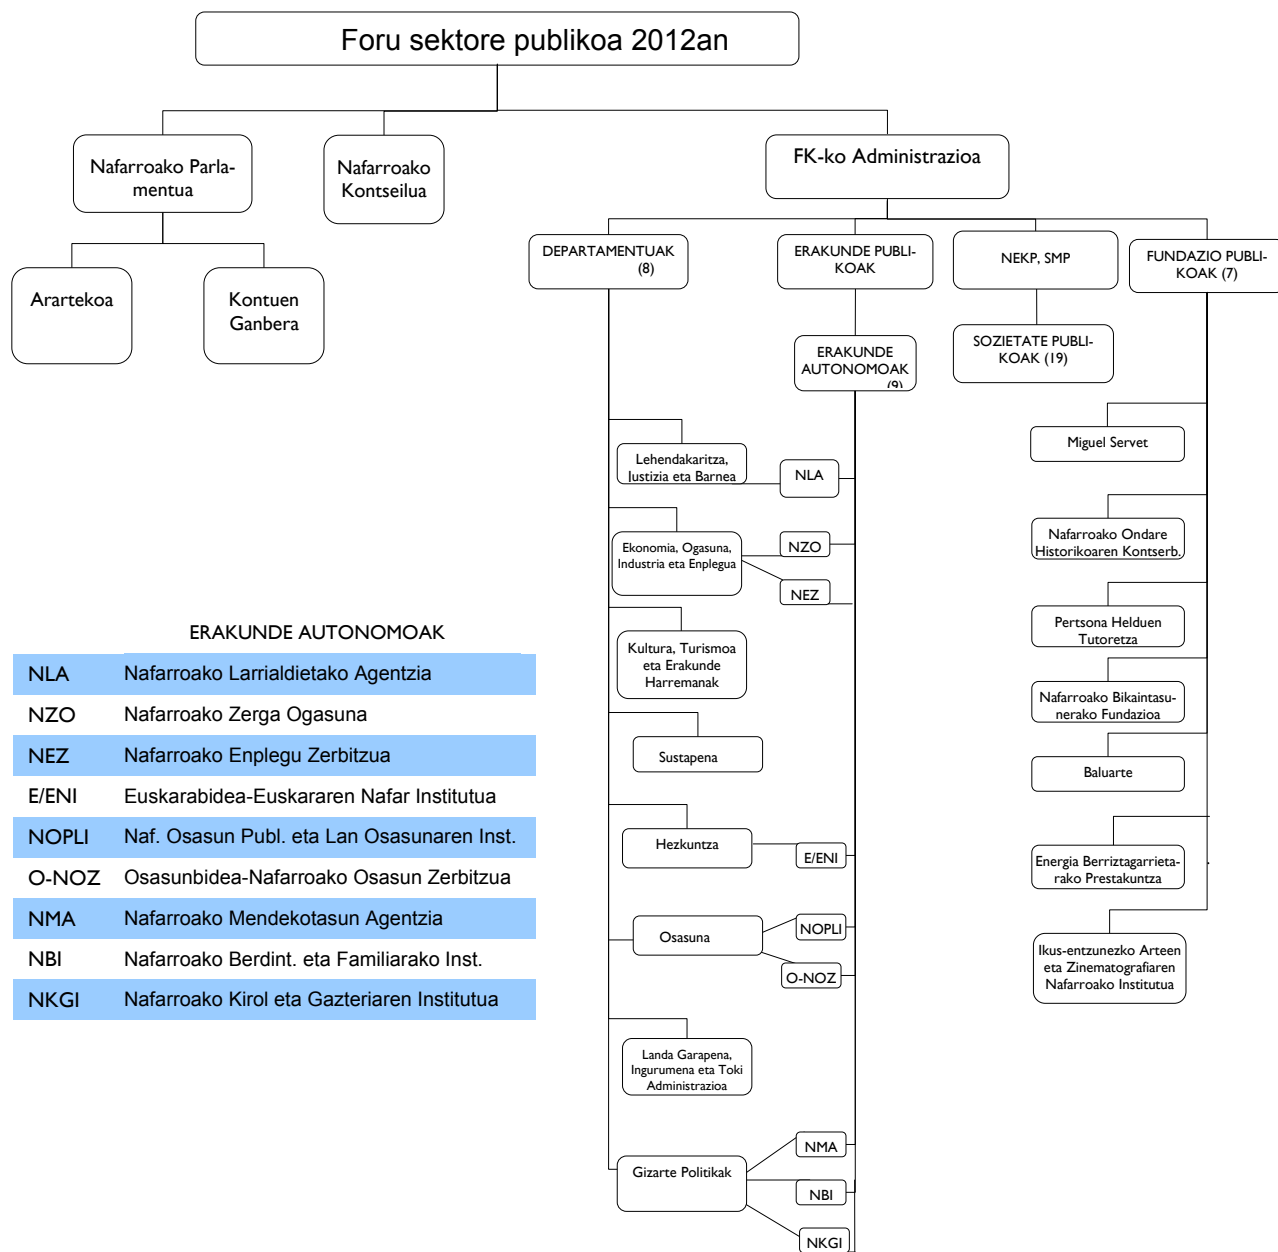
Foru sektore publikoa 2012an

Nafarroako Parlamentua

Nafarroako Kontseilua

FK-ko Administrazioa

Arartekoa

Kontuen Ganbera

DEPARTAMENTUAK (8)

ERAKUNDE PUBLIKOAK

NEKP, SMP

FUNDAZIO PUBLIKOAK (7)

ERAKUNDE AUTONOMOAK (9)

SOZIETATE PUBLIKOAK (19)

Lehendakaritza, Justizia eta Barnea

NLA

Ekonomia, Ogasuna, Industria eta Enplegua

NZO

NEZ

Kultura, Turismoa eta Erakunde Harremanak

Sustapena

Hezkuntza

E/ENI

Osasuna

NOPLI

O-NOZ

Landa Garapena, Ingurumena eta Toki Administrazioa

Gizarte Politikak

NMA

NBI

NKGI

Miguel Servet

Nafarroako Ondare Historikoaren Kontserb.

Pertsona Helduen Tutoretza

Nafarroako Bikaintasunerako Fundazioa

Baluarte

Energia Berriztagarrietarako Prestakuntza

Ikus-entzunezko Arteen eta Zinematografiaren Nafarroako Institutua

ERAKUNDE AUTONOMOAK

| | |
|---|---|
| NLA | Nafarroako Larrialdietako Agentzia |
| NZO | Nafarroako Zerga Ogasuna |
| NEZ | Nafarroako Enplegu Zerbitzua |
| E/ENI | Euskarabidea-Euskararen Nafar Institutua |
| NOPLI | Naf. Osasun Publ. eta Lan Osasunaren Inst. |
| O-NOZ | Osasunbidea-Nafarroako Osasun Zerbitzua |
| NMA | Nafarroako Mendekotasun Agentzia |
| NBI | Nafarroako Berdint. eta Familiarako Inst. |
| NKGI | Nafarroako Kirol eta Gazteriaren Institutua |